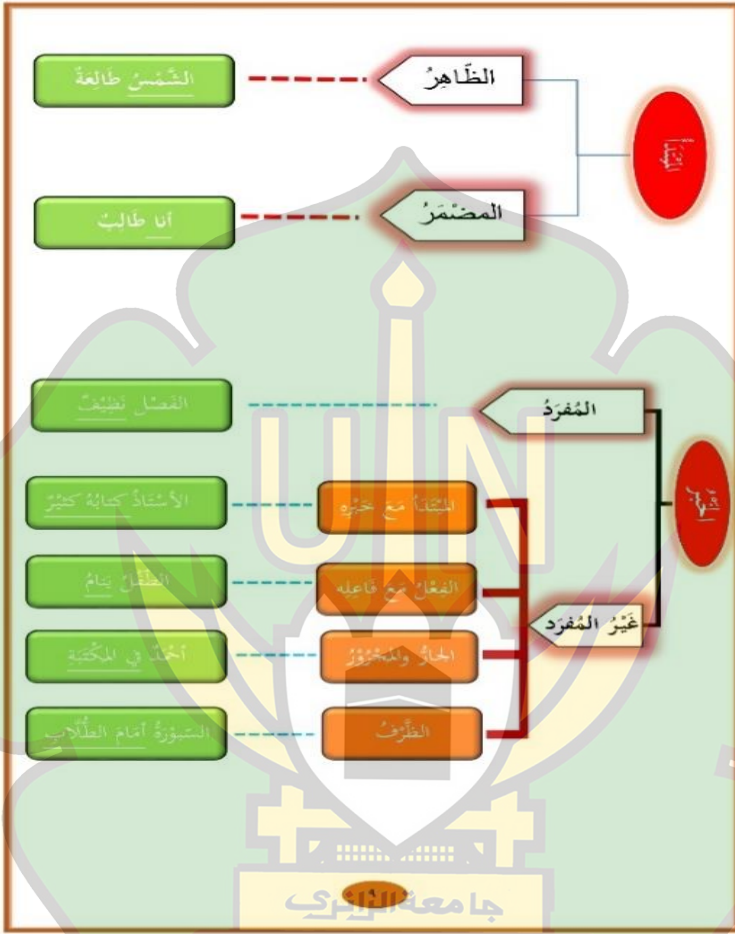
الظَّاهِرُ
الشَّمْسُ طَالِعَةٌ
المضَمَرُ
أنا طَالِبٌ
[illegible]
المُفرَدُ
الفَصْلُ نَظِيفٌ
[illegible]
غَيْرُ المُفرَد
المُبْتَدأُ مع خَبَرِهِ
الأُسْتَاذُ كِتَابَةُ كَثِيْرٌ
الفِعْلُ مع فاعِلِه
الطِّفْلُ يَنَامُ
الجَارُّ والمجْرُوْرُ
أَحْمَدُ فِي المكْتَبَة
الظَّرْفُ
السَّبُوْرَةُ أَمَامَ الطُّلاَّبِ
١٩
جامعة الرانري